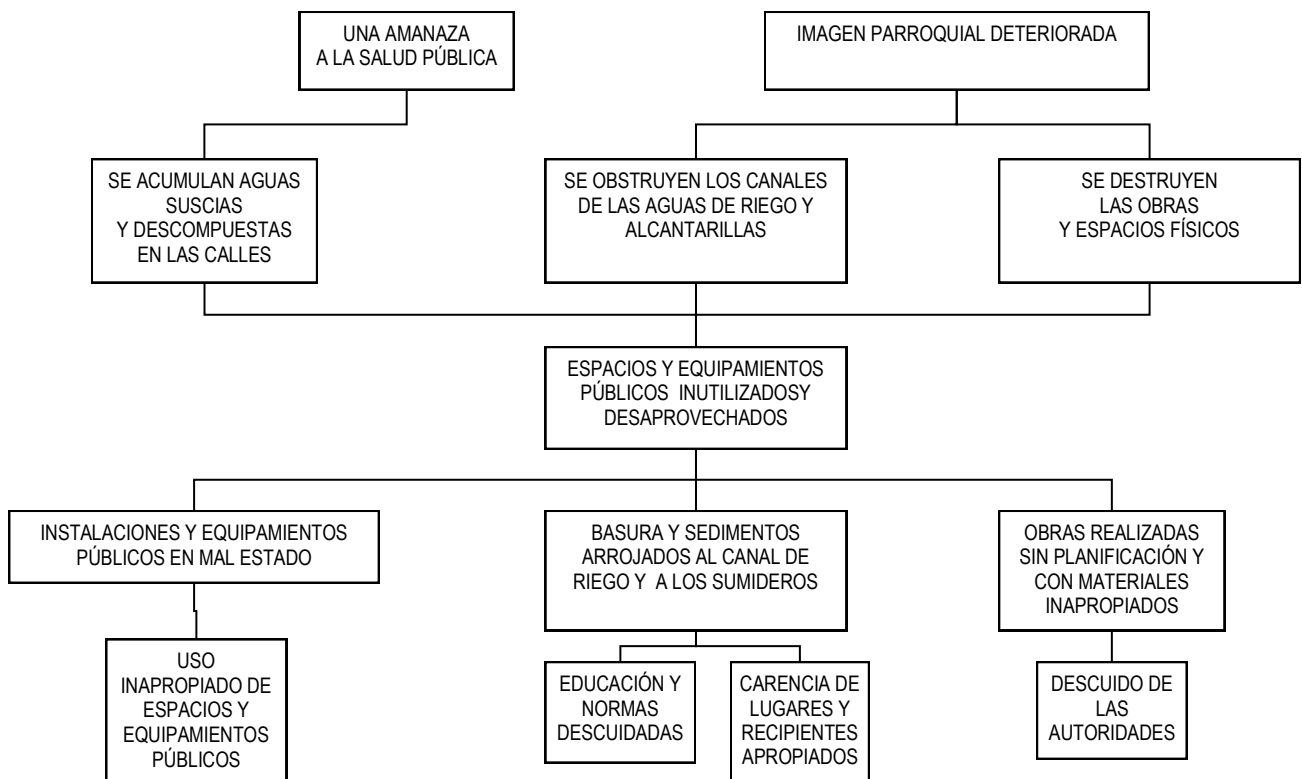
UNA AMANAZA A LA SALUD PÚBLICA

IMAGEN PARROQUIAL DETERIORADA

SE ACUMULAN AGUAS SUSCIAS Y DESCOMPUESTAS EN LAS CALLES

SE OBSTRUYEN LOS CANALES DE LAS AGUAS DE RIEGO Y ALCANTARILLAS

SE DESTRUYEN LAS OBRAS Y ESPACIOS FÍSICOS

ESPACIOS Y EQUIPAMIENTOS PÚBLICOS INUTILIZADOSY DESAPROVECHADOS

INSTALACIONES Y EQUIPAMIENTOS PÚBLICOS EN MAL ESTADO

BASURA Y SEDIMENTOS ARROJADOS AL CANAL DE RIEGO Y A LOS SUMIDEROS

OBRAS REALIZADAS SIN PLANIFICACIÓN Y CON MATERIALES INAPROPIADOS

USO INAPROPIADO DE ESPACIOS Y EQUIPAMIENTOS PÚBLICOS

EDUCACIÓN Y NORMAS DESCUIDADAS

CARENCIA DE LUGARES Y RECIPIENTES APROPIADOS

DESCUIDO DE LAS AUTORIDADES